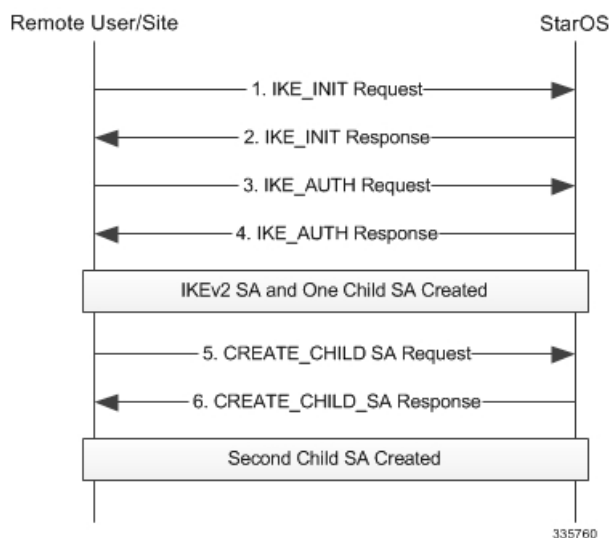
Remote User/Site

StarOS

1. IKE_INIT Request

2. IKE_INIT Response

3. IKE_AUTH Request

4. IKE_AUTH Response

IKEv2 SA and One Child SA Created

5. CREATE_CHILD SA Request

6. CREATE_CHILD_SA Response

Second Child SA Created

335760